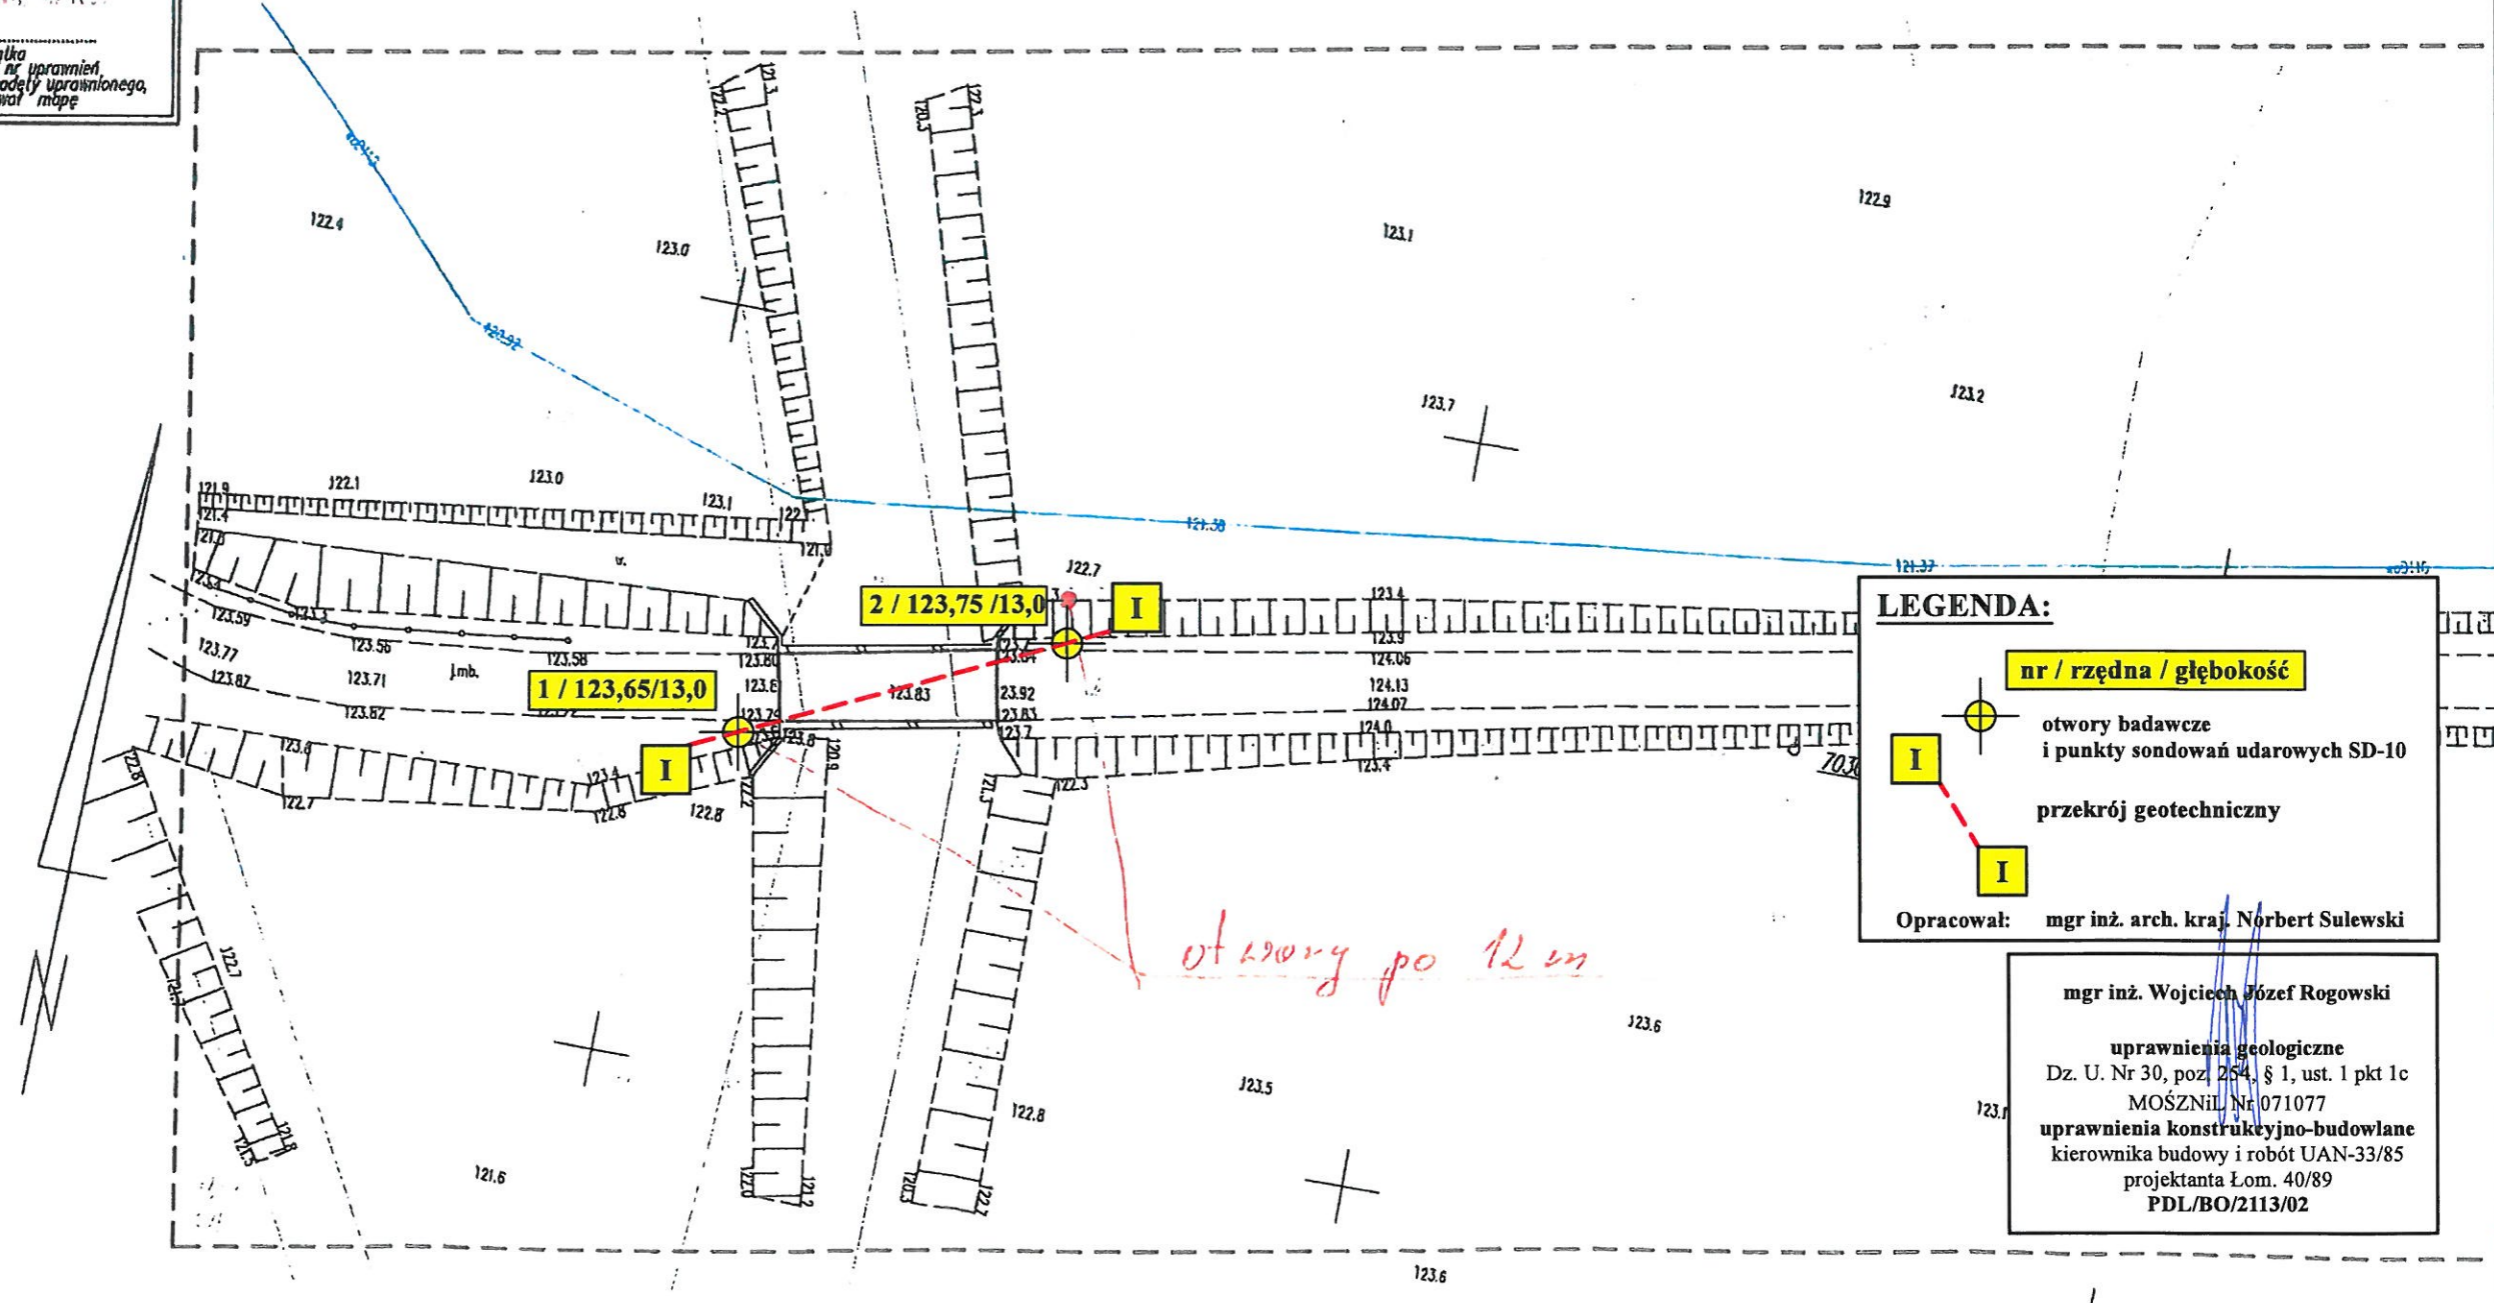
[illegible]lka
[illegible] nr uprawnień
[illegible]odety uprawnionego,
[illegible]wał mapę

122.4
123.0
123.1
122.9
123.7
123.2
121.9
121.4
122.1
123.0
123.1
122.7
121.30
121.37
122.7
2 / 123,75 /13,0
I
123.4
123.9
124.06
124.13
124.07
124.0
123.4
123.59
123.56
123.58
123.77
123.71
123.82
1 / 123,65/13,0
123.6
123.83
123.92
123.83
123.7
I
123.8
122.7
122.8
122.8
122.3
122.7
122.8
123.6
123.5
121.6
123.6

otwory po 12 m

LEGENDA:
nr / rzędna / głębokość
otwory badawcze
i punkty sondowań udarowych SD-10
I
przekrój geotechniczny
I
Opracował: mgr inż. arch. kraj. Norbert Sulewski

mgr inż. Wojciech Józef Rogowski
uprawnienia geologiczne
Dz. U. Nr 30, poz. 254, § 1, ust. 1 pkt 1c
MOŚZNiL Nr 071077
uprawnienia konstrukcyjno-budowlane
kierownika budowy i robót UAN-33/85
projektanta Łom. 40/89
PDL/BO/2113/02